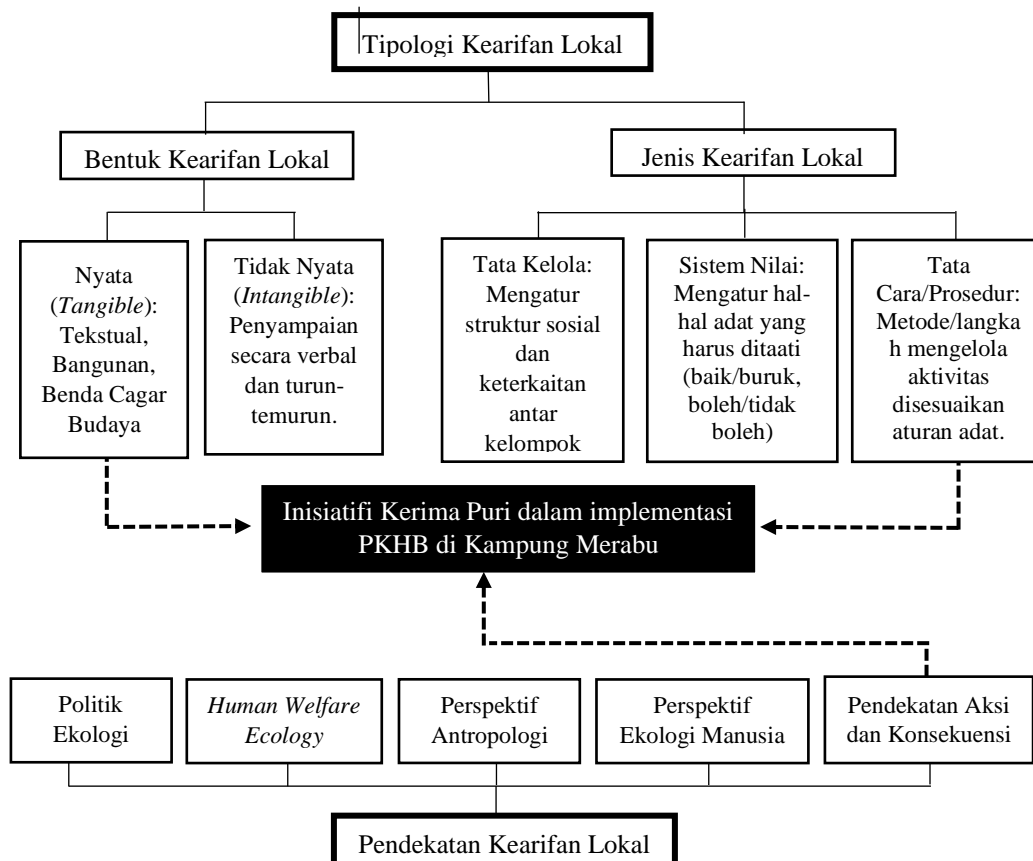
Tipologi Kearifan Lokal

Bentuk Kearifan Lokal

Jenis Kearifan Lokal

Nyata (*Tangible*): Tekstual, Bangunan, Benda Cagar Budaya

Tidak Nyata (*Intangible*): Penyampaian secara verbal dan turun-temurun.

Tata Kelola: Mengatur struktur sosial dan keterkaitan antar kelompok

Sistem Nilai: Mengatur hal-hal adat yang harus ditaati (baik/buruk, boleh/tidak boleh)

Tata Cara/Prosedur: Metode/langkah mengelola aktivitas disesuaikan aturan adat.

Inisiatifi Kerima Puri dalam implementasi PKHB di Kampung Merabu

Politik Ekologi

*Human Welfare Ecology*

Perspektif Antropologi

Perspektif Ekologi Manusia

Pendekatan Aksi dan Konsekuensi

Pendekatan Kearifan Lokal